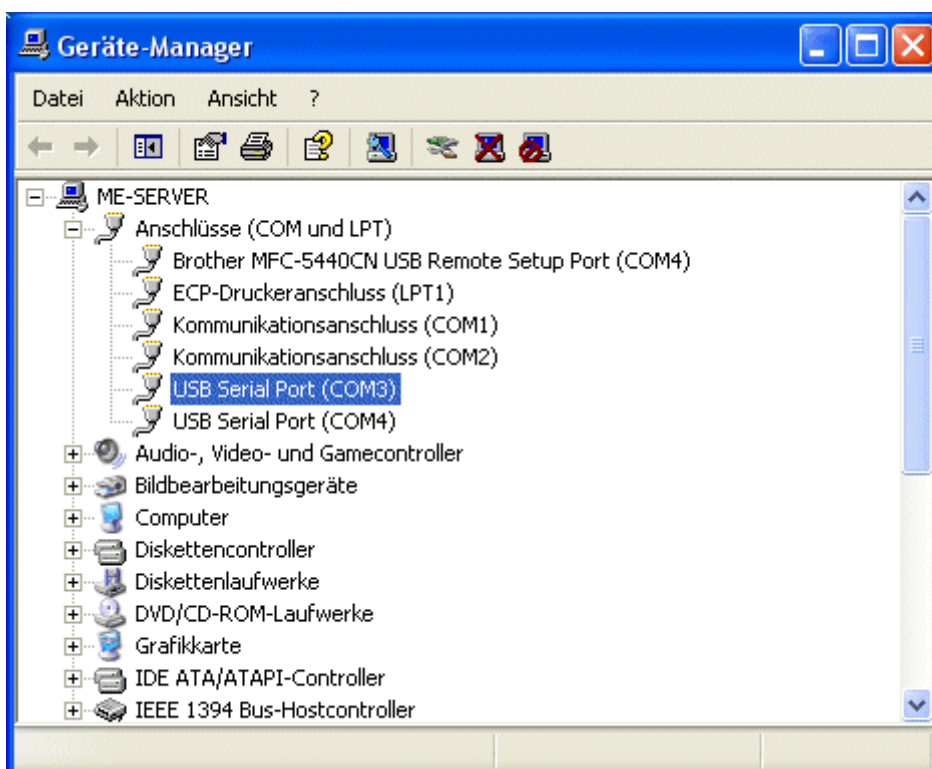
Geräte-Manager

Datei Aktion Ansicht ?

ME-SERVER
Anschlüsse (COM und LPT)
Brother MFC-5440CN USB Remote Setup Port (COM4)
ECP-Druckeranschluss (LPT1)
Kommunikationsanschluss (COM1)
Kommunikationsanschluss (COM2)
USB Serial Port (COM3)
USB Serial Port (COM4)
Audio-, Video- und Gamecontroller
Bildbearbeitungsgeräte
Computer
Diskettencontroller
Diskettenlaufwerke
DVD/CD-ROM-Laufwerke
Grafikkarte
IDE ATA/ATAPI-Controller
IEEE 1394 Bus-Hostcontroller